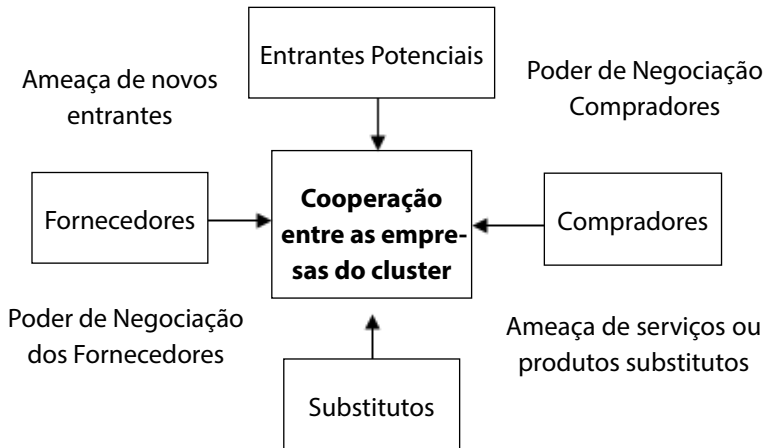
Entrantes Potenciais

Ameaça de novos entrantes

Poder de Negociação Compradores

Fornecedores

Cooperação entre as empresas do cluster

Compradores

Poder de Negociação dos Fornecedores

Ameaça de serviços ou produtos substitutos

Substitutos